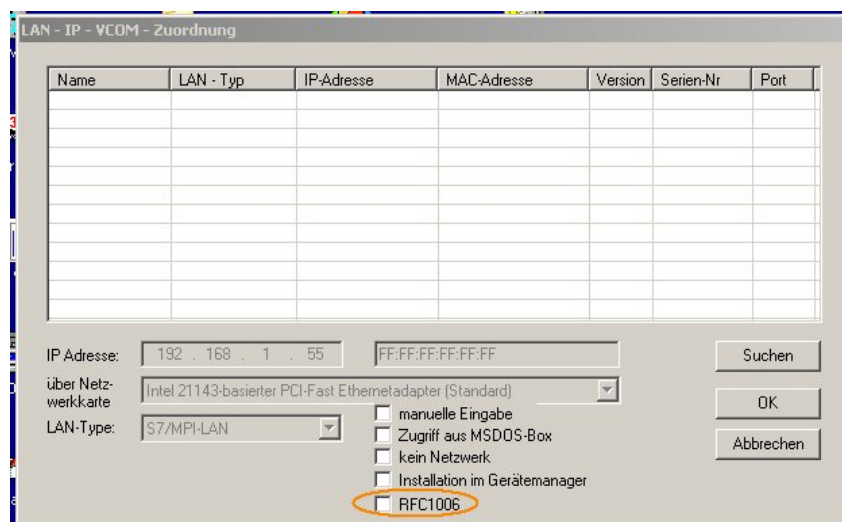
LAN - IP - VCOM - Zuordnung

| Name | LAN - Typ | IP-Adresse | MAC-Adresse | Version | Serien-Nr | Port |
|---|---|---|---|---|---|---|

IP Adresse: 192 . 168 . 1 . 55

FF:FF:FF:FF:FF:FF

Suchen

über Netzwerkkarte Intel 21143-basierter PCI-Fast Ethernetadapter (Standard)

OK

LAN-Type: S7/MPI-LAN

manuelle Eingabe

Zugriff aus MSDOS-Box

Abbrechen

kein Netzwerk

Installation im Gerätemanager

RFC1006